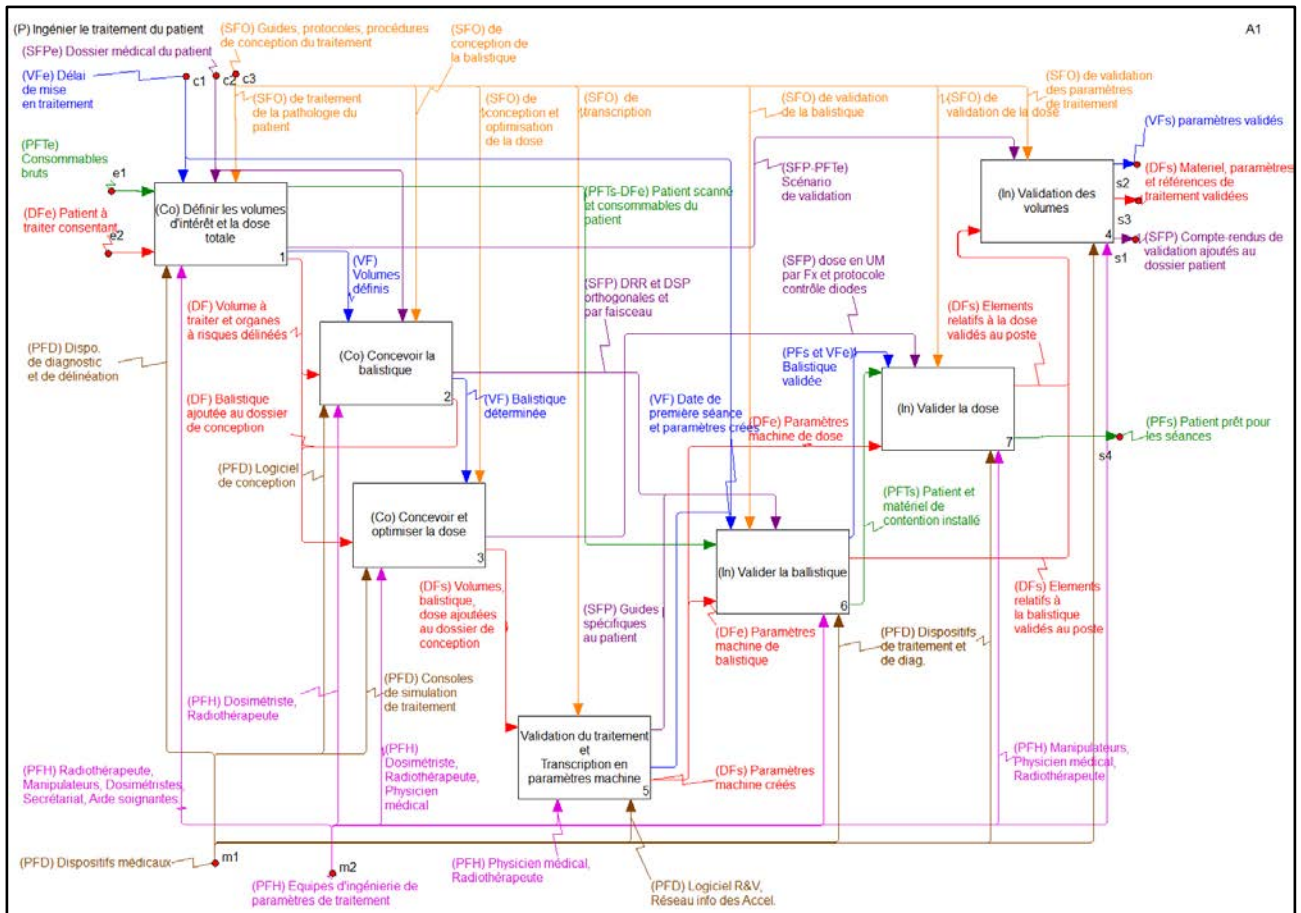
(P) Ingénier le traitement du patient

A1

(SFPe) Dossier médical du patient

(SFO) Guides, protocoles, procédures de conception du traitement

(SFO) de conception de la balistique

(VFe) Délai de mise en traitement

c1 c2 c3

(SFO) de traitement de la pathologie du patient

(SFO) de conception et optimisation de la dose

(SFO) de transcription

(SFO) de validation de la balistique

(SFO) de validation de la dose

(SFO) de validation des paramètres de traitement

(VFs) paramètres validés

(PFTe) Consommables bruts

e1

(DFe) Patient à traiter consentant

e2

(Co) Définir les volumes d'intérêt et la dose totale

1

(PFTs-DFe) Patient scanné et consommables du patient

(SFP-PFTe) Scénario de validation

(In) Validation des volumes

4

s2

(DFs) Materiel, paramètres et références de traitement validées

s3

(SFP) Compte-rendus de validation ajoutés au dossier patient

s1

(VF) Volumes définis

(DF) Volume à traiter et organes à risques délinées

(SFP) DRR et DSP orthogonales et par faisceau

(SFP) dose en UM par Fx et protocole contrôle diodes

(DFs) Elements relatifs à la dose validés au poste

(PFD) Dispo. de diagnostic et de délinéation

(Co) Concevoir la balistique

2

(VF) Balistique déterminée

(PFs et VFe) Balistique validée

(In) Valider la dose

7

(DF) Balistique ajoutée au dossier de conception

(VF) Date de première séance et paramètres créés

(DFe) Paramètres machine de dose

(PFs) Patient prêt pour les séances

s4

(PFD) Logiciel de conception

(PFTs) Patient et matériel de contention installé

(Co) Concevoir et optimiser la dose

3

(In) Valider la balistique

6

(DFs) Volumes, balistique, dose ajoutées au dossier de conception

(SFP) Guides spécifiques au patient

(DFe) Paramètres machine de balistique

(DFs) Elements relatifs à la balistique validés au poste

(PFD) Dispositifs de traitement et de diag.

(PFD) Consoles de simulation de traitement

(PFH) Dosimétriste, Radiothérapeute

Validation du traitement et Transcription en paramètres machine

5

(DFs) Paramètres machine créés

(PFH) Dosimétriste, Radiothérapeute, Physicien médical

(PFH) Manipulateurs, Physicien médical, Radiothérapeute

(PFH) Radiothérapeute, Manipulateurs, Dosimétristes, Secrétariat, Aide soignantes

(PFD) Dispositifs médicaux

m1

m2

(PFH) Equipes d'ingénierie de paramètres de traitement

(PFH) Physicien médical, Radiothérapeute

(PFD) Logiciel R&V, Réseau info des Accel.